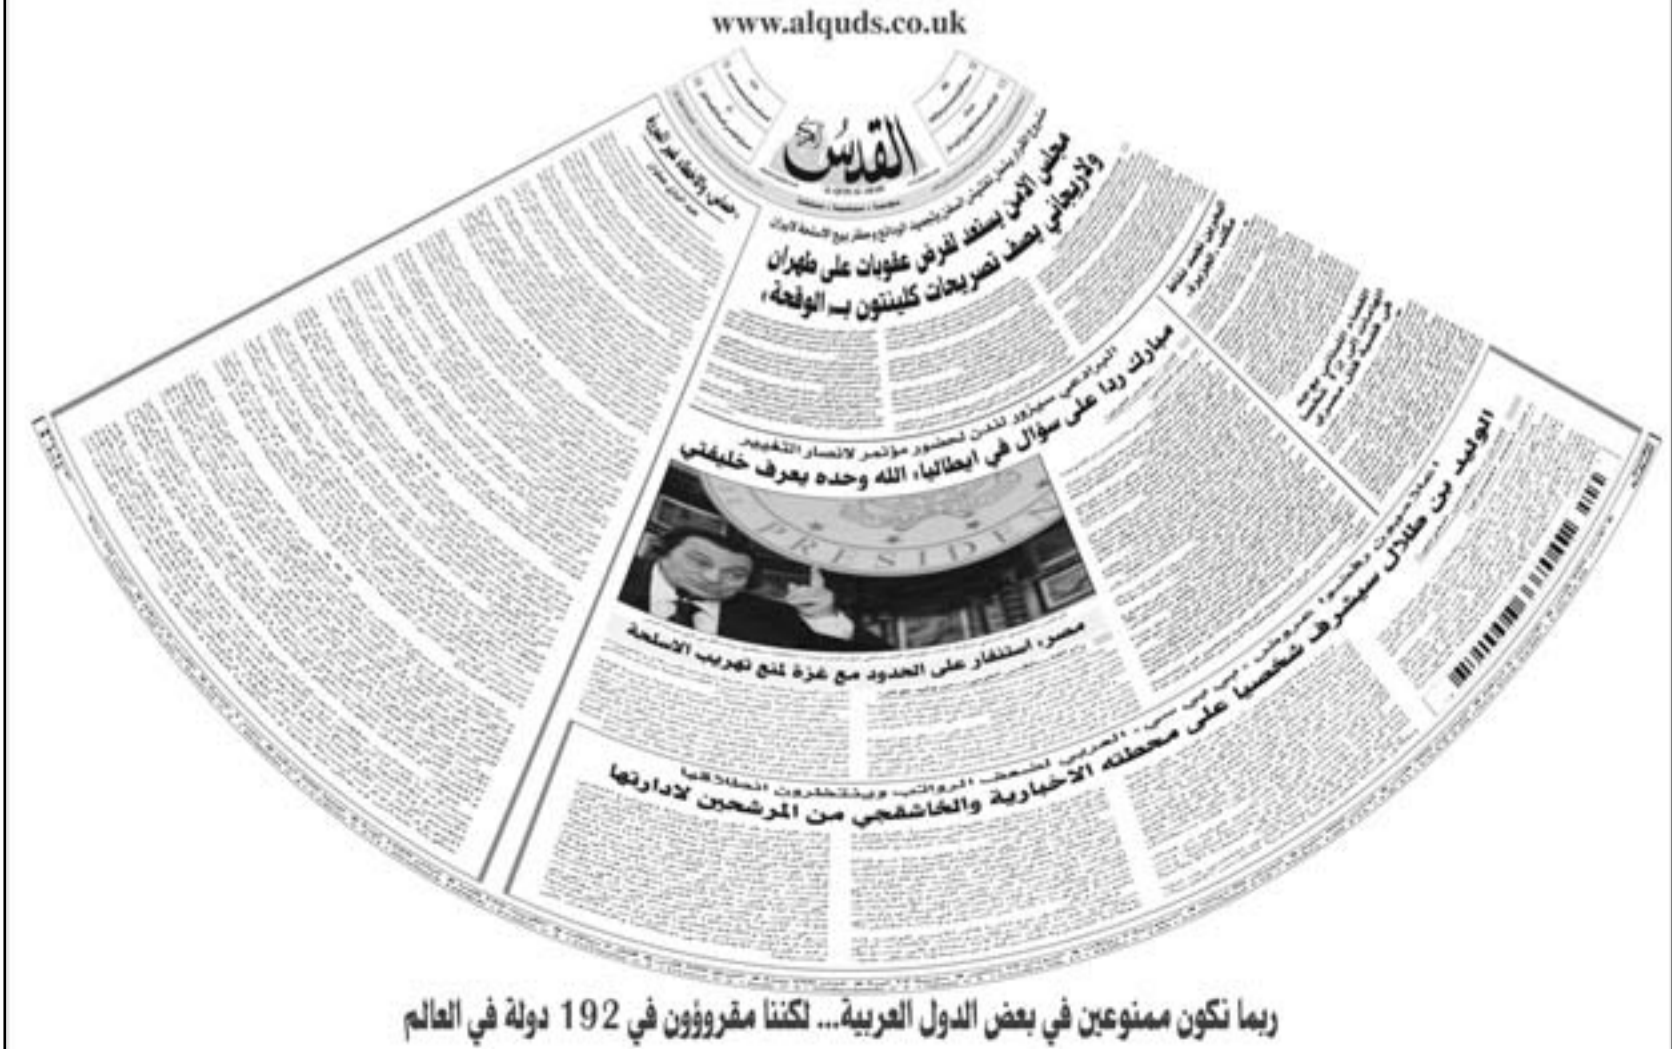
www.alquds.co.uk

القدس

مجلس الامن يستعد لفرض عقوبات على طهران
ولاريجاني يصف تصريحات كلينتون بـ «الوقحة»

مبارك ردا على سؤال في ايطاليا: الله وحده يعرف خليفتي

البرادعي سيزور لندن لحضور مؤتمر لانصار التغيير

مصر: استنفار على الحدود مع غزة لمنع تهريب الاسلحة

الوليد بن طلال سيشرف شخصيا على محطته الاخبارية والخاشقجي من المرشحين لادارتها

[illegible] العربي لضعف الرواتب ويشتكون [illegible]

ربما نكون ممنوعين في بعض الدول العربية... لكننا مقروؤون في 192 دولة في العالم